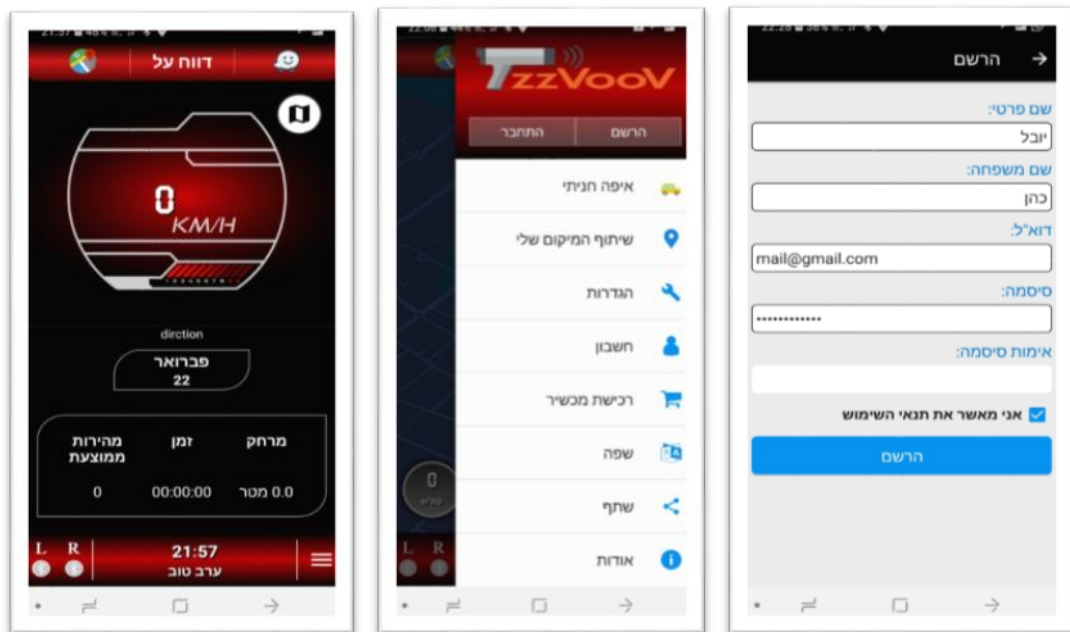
דווח על

0
KM/H

dirction

פברואר
22

| מרחק | זמן | מהירות ממוצעת |
|---|---|---|
| 0.0 מטר | 00:00:00 | 0 |

L R
21:57
ערב טוב

TzzVooV
הרשם
התחבר

איפה חניתי
שיתוף המיקום שלי
הגדרות
חשבון
רכישת מכשיר
שפה
שתף
אודות

0
L R

הרשם

שם פרטי:
יובל
שם משפחה:
כהן
דוא"ל:
mail@gmail.com
סיסמה:
••••••••••••
אימות סיסמה:

אני מאשר את תנאי השימוש
הרשם